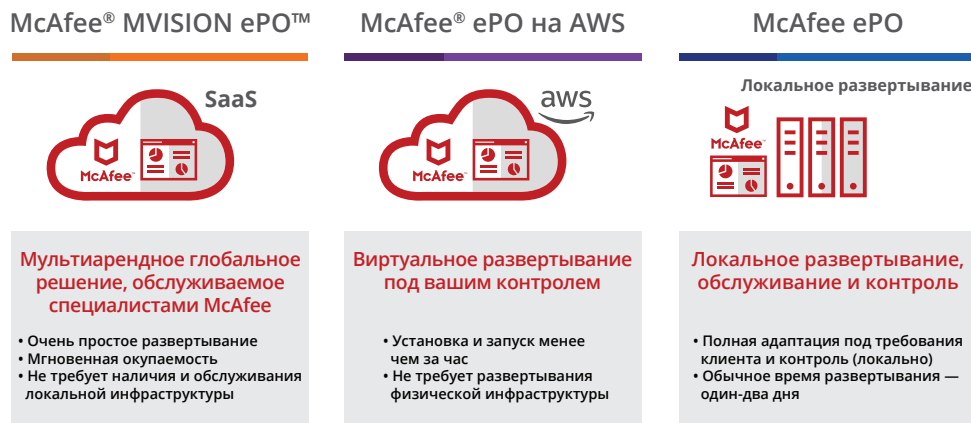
McAfee® MVISION ePO™

SaaS

McAfee

Мультиарендное глобальное решение, обслуживаемое специалистами McAfee

• Очень простое развертывание
• Мгновенная окупаемость
• Не требует наличия и обслуживания локальной инфраструктуры

McAfee® ePO на AWS

aws

McAfee

Виртуальное развертывание под вашим контролем

• Установка и запуск менее чем за час
• Не требует развертывания физической инфраструктуры

McAfee ePO

Локальное развертывание

McAfee

Локальное развертывание, обслуживание и контроль

• Полная адаптация под требования клиента и контроль (локально)
• Обычное время развертывания — один-два дня